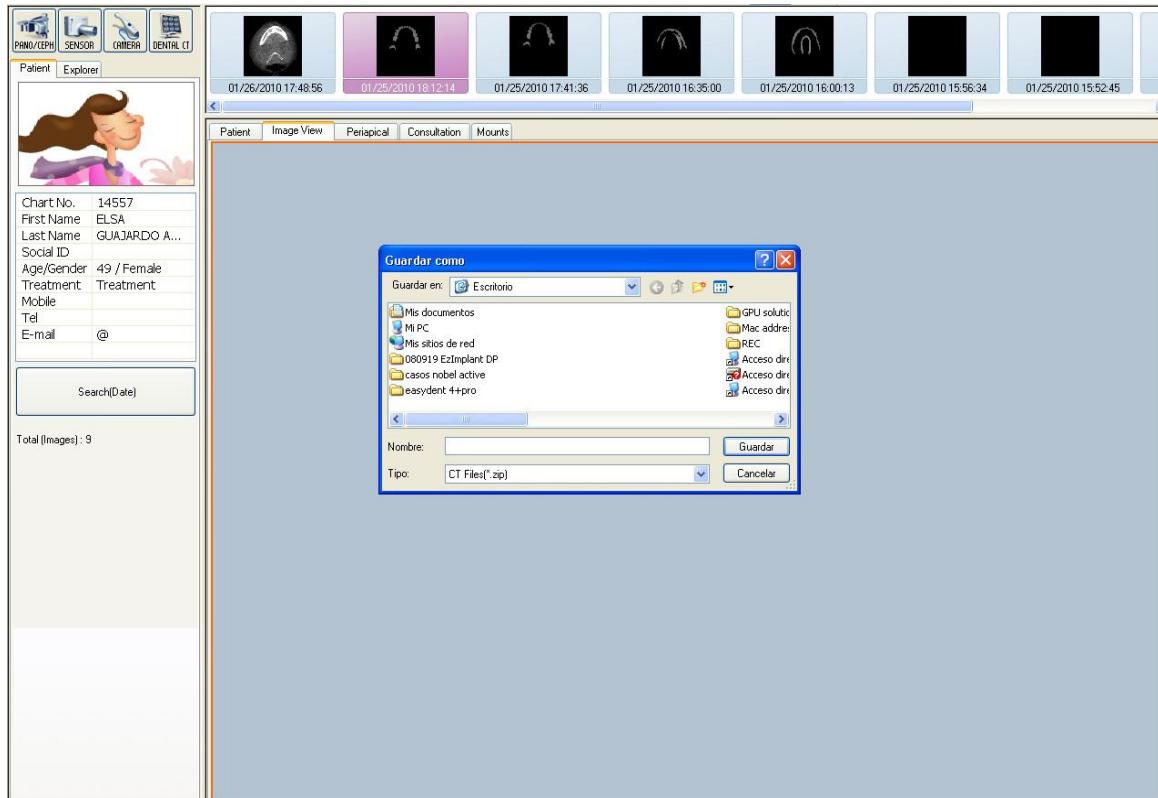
PANO/CEPH SENSOR CAMERA DENTAL CT

Patient Explorer

| | |
|---|---|
| Chart No. | 14557 |
| First Name | ELSA |
| Last Name | GUAJARDO A... |
| Social ID | |
| Age/Gender | 49 / Female |
| Treatment | Treatment |
| Mobile | |
| Tel | |
| E-mail | @ |

Search(Date)

Total (Images) : 9

01/26/2010 17:48:56
01/25/2010 18:12:14
01/25/2010 17:41:36
01/25/2010 16:35:00
01/25/2010 16:00:13
01/25/2010 15:56:34
01/25/2010 15:52:45

Patient Image View Periapical Consultation Mounts

Guardar como

Guardar en: Escritorio

Mis documentos
Mi PC
Mis sitios de red
080919 EzImplant DP
casos nobel active
easydent 4++pro
GPU solutic
Mac addre:
REC
Acceso dire
Acceso dire
Acceso dire

Nombre:
Guardar
Tipo: CT Files(*.zip)
Cancelar